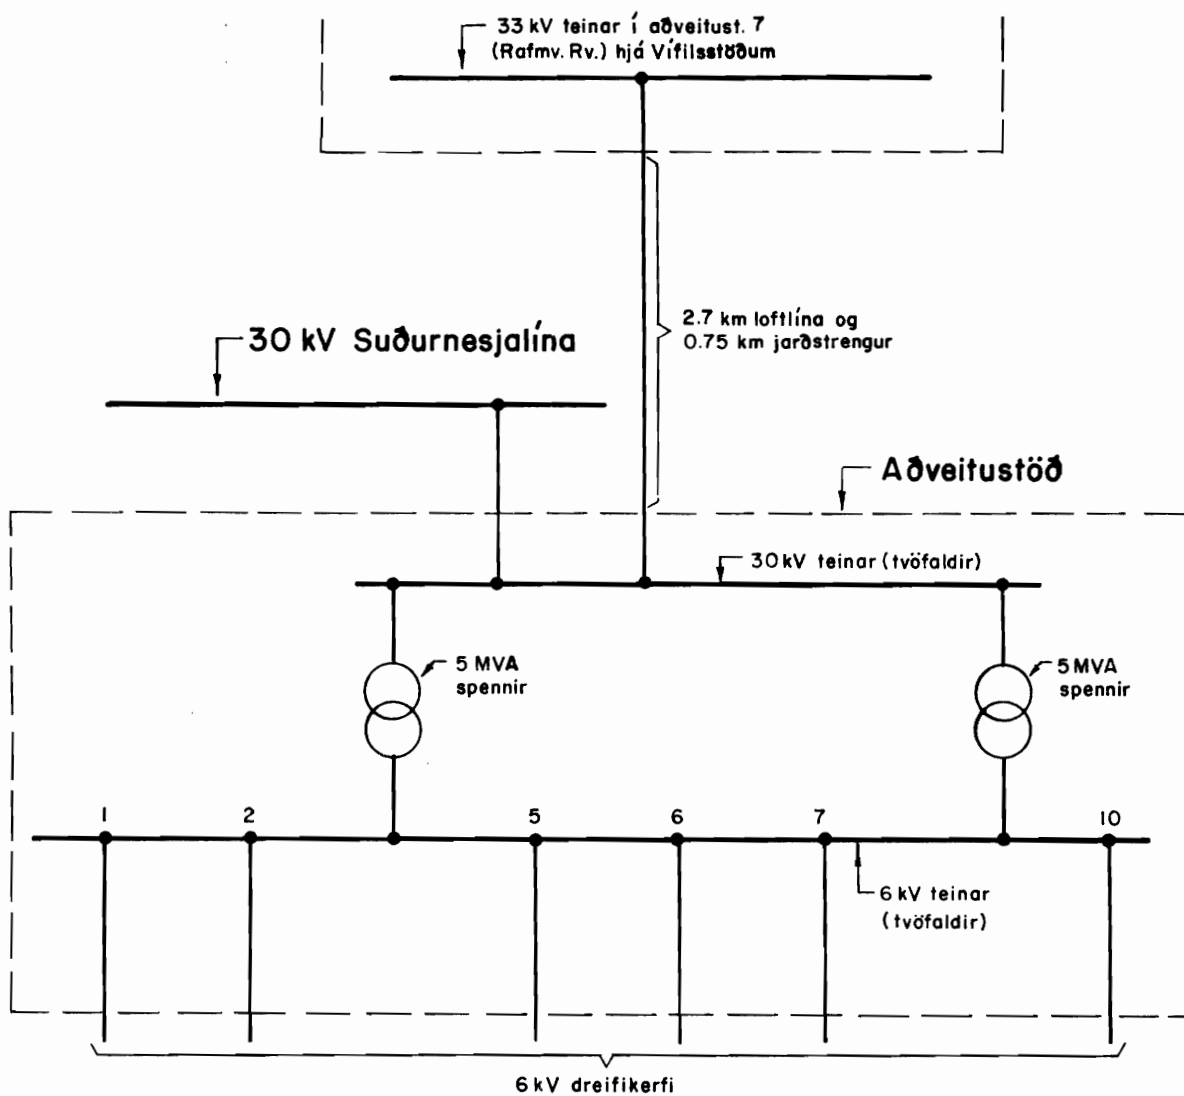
33 kV teinar í aðveitust. 7 (Rafmv. Rv.) hjá Vífilsstöðum

2.7 km loftlína og 0.75 km jarðstrengur

30 kV Suðurnesjalína

Aðveitustöð

30 kV teinar (tvöfaldir)

5 MVA spennir

5 MVA spennir

1

2

5

6

7

10

6 kV teinar (tvöfaldir)

6 kV dreifikerfi